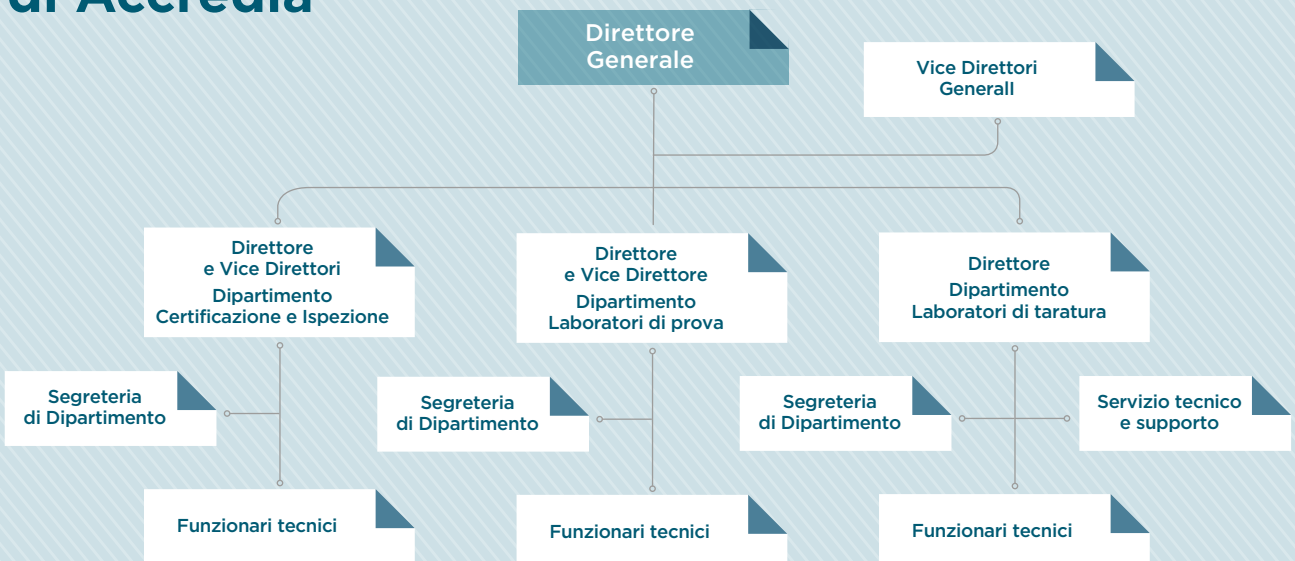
di Accredia

Direttore Generale

Vice Direttori Generall

Direttore e Vice Direttori Dipartimento Certificazione e Ispezione

Direttore e Vice Direttore Dipartimento Laboratori di prova

Direttore Dipartimento Laboratori di taratura

Segreteria di Dipartimento

Segreteria di Dipartimento

Segreteria di Dipartimento

Servizio tecnico e supporto

Funzionari tecnici

Funzionari tecnici

Funzionari tecnici